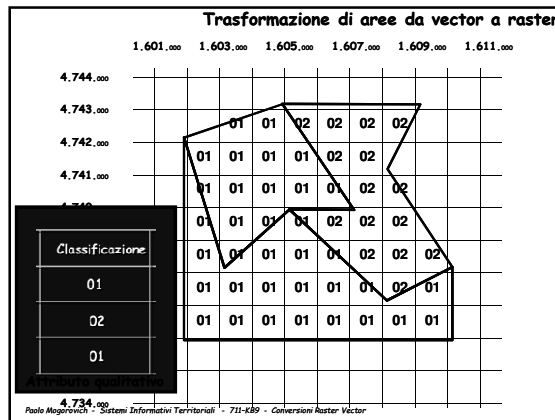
Trasformazione di aree da vector a raster

1.601.000 1.603.000 1.605.000 1.607.000 1.609.000 1.611.000

4.744.000
4.743.000
4.742.000
4.741.000
4.740.000
4.734.000

| | 01 | 01 | 02 | 02 | 02 | 02 | |
|---|---|---|---|---|---|---|---|
| 01 | 01 | 01 | 01 | 02 | 02 | | |
| 01 | 01 | 01 | 01 | 02 | 02 | | |
| 01 | 01 | 01 | 01 | 02 | 02 | 02 | |
| 01 | 01 | 01 | 01 | 01 | 02 | 02 | 02 |
| 01 | 01 | 01 | 01 | 01 | 01 | 02 | 01 |
| 01 | 01 | 01 | 01 | 01 | 01 | 01 | 01 |

| Classificazione |
|---|
| 01 |
| 02 |
| 01 |

Attributo qualitativo

Paolo Mogorovich - Sistemi Informativi Territoriali - 711-K89 - Conversioni Raster Vector